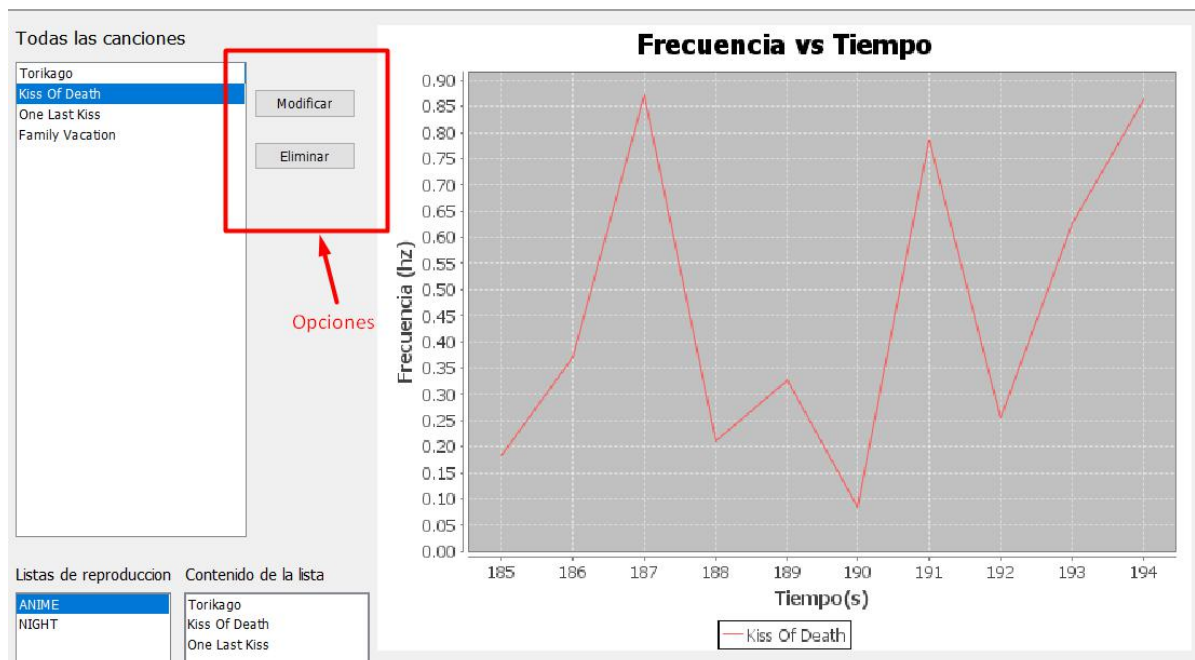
Todas las canciones

Torikago
Kiss Of Death
One Last Kiss
Family Vacation

Modificar

Eliminar

Opciones

Listas de reproduccion

ANIME
NIGHT

Contenido de la lista

Torikago
Kiss Of Death
One Last Kiss

Frecuencia vs Tiempo

Frecuencia (hz)

0.90
0.85
0.80
0.75
0.70
0.65
0.60
0.55
0.50
0.45
0.40
0.35
0.30
0.25
0.20
0.15
0.10
0.05
0.00

185 186 187 188 189 190 191 192 193 194

Tiempo(s)

Kiss Of Death